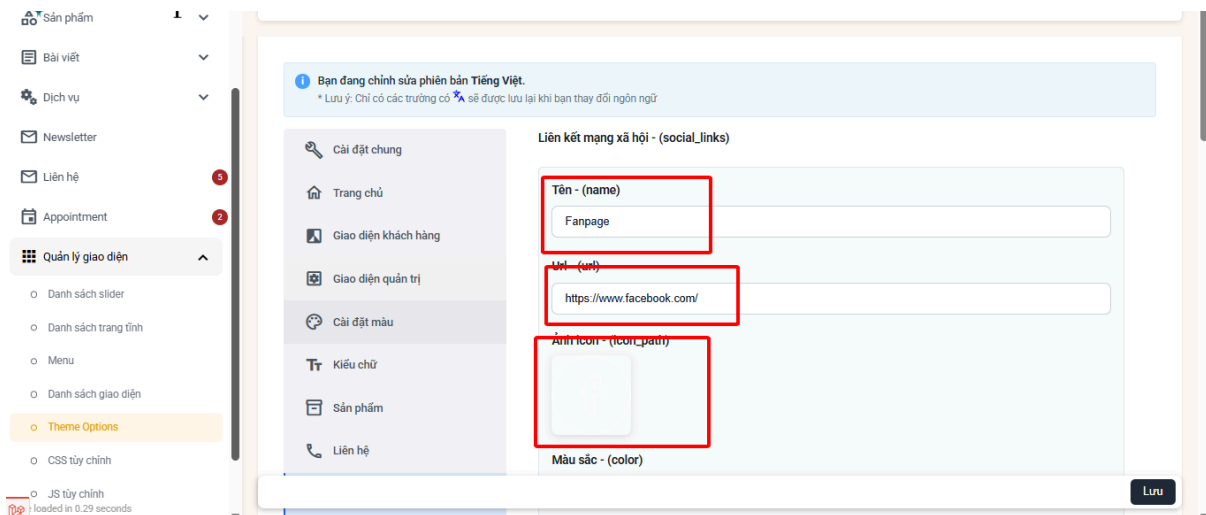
Sản phẩm

Bài viết

Dịch vụ

Newsletter

Liên hệ 5

Appointment 2

Quản lý giao diện

Danh sách slider

Danh sách trang tĩnh

Menu

Danh sách giao diện

Theme Options

CSS tùy chỉnh

JS tùy chỉnh

loaded in 0.29 seconds

Bạn đang chỉnh sửa phiên bản Tiếng Việt.
* Lưu ý: Chỉ có các trường có sẽ được lưu lại khi bạn thay đổi ngôn ngữ

Cài đặt chung

Trang chủ

Giao diện khách hàng

Giao diện quản trị

Cài đặt màu

Kiểu chữ

Sản phẩm

Liên hệ

Liên kết mạng xã hội - (social_links)

Tên - (name)

Fanpage

Url - (url)

https://www.facebook.com/

Ảnh icon - (icon_path)

Màu sắc - (color)

Lưu